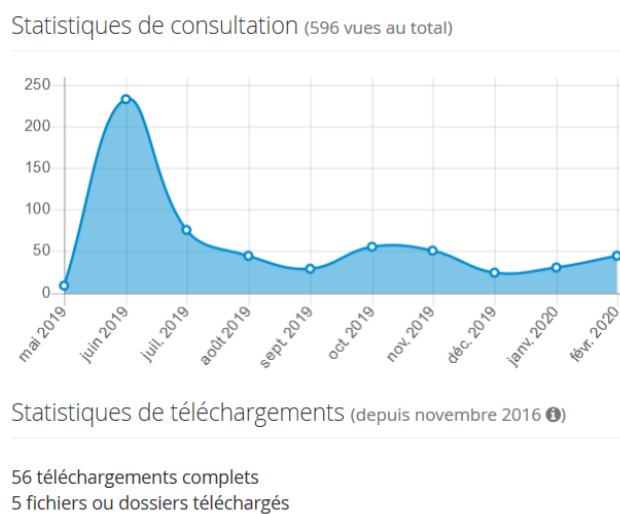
Statistiques de consultation (596 vues au total)

250
200
150
100
50
0

mai 2019
juin 2019
juil. 2019
août 2019
sept. 2019
oct. 2019
nov. 2019
déc. 2019
janv. 2020
févr. 2020

Statistiques de téléchargements (depuis novembre 2016 ℹ)

56 téléchargements complets
5 fichiers ou dossiers téléchargés